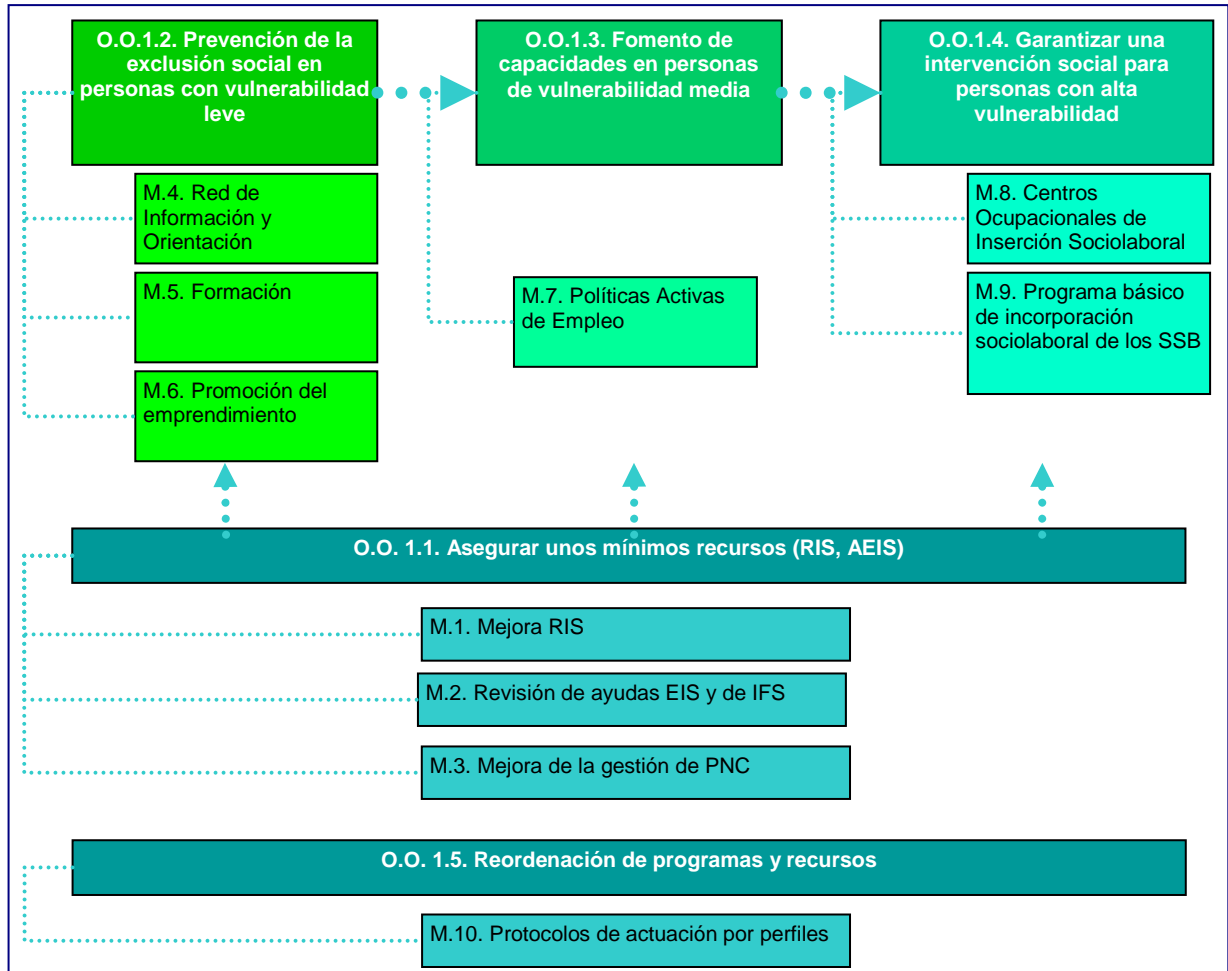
O.O.1.2. Prevención de la exclusión social en personas con vulnerabilidad leve

O.O.1.3. Fomento de capacidades en personas de vulnerabilidad media

O.O.1.4. Garantizar una intervención social para personas con alta vulnerabilidad

M.4. Red de Información y Orientación

M.5. Formación

M.6. Promoción del emprendimiento

M.7. Políticas Activas de Empleo

M.8. Centros Ocupacionales de Inserción Sociolaboral

M.9. Programa básico de incorporación sociolaboral de los SSB

O.O. 1.1. Asegurar unos mínimos recursos (RIS, AEIS)

M.1. Mejora RIS

M.2. Revisión de ayudas EIS y de IFS

M.3. Mejora de la gestión de PNC

O.O. 1.5. Reordenación de programas y recursos

M.10. Protocolos de actuación por perfiles